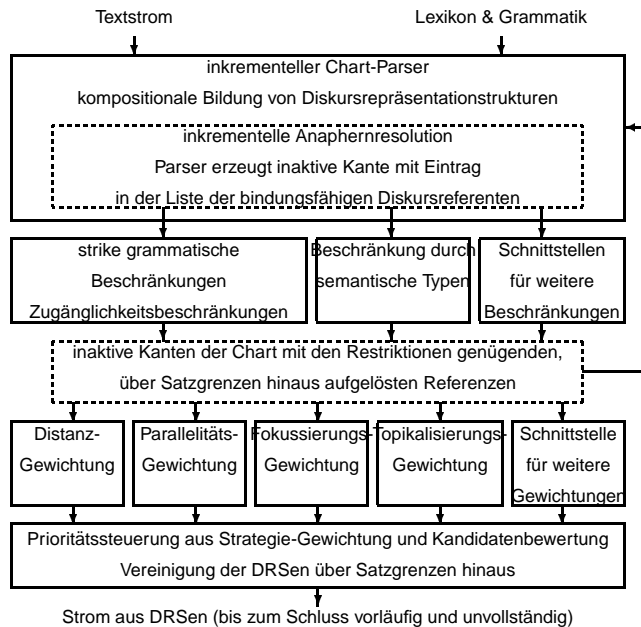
Textstrom

Lexikon & Grammatik

inkrementeller Chart-Parser

kompositionale Bildung von Diskursrepräsentationstrukturen

inkrementelle Anaphernresolution

Parser erzeugt inaktive Kante mit Eintrag in der Liste der bindungsfähigen Diskursreferenten

strike grammatische Beschränkungen Zugänglichkeitsbeschränkungen

Beschränkung durch semantische Typen

Schnittstellen für weitere Beschränkungen

inaktive Kanten der Chart mit den Restriktionen genügenden, über Satzgrenzen hinaus aufgelösten Referenzen

Distanz-Gewichtung

Parallelitäts-Gewichtung

Fokussierungs-Gewichtung

Topikalisierungs-Gewichtung

Schnittstelle für weitere Gewichtungen

Prioritätssteuerung aus Strategie-Gewichtung und Kandidatenbewertung

Vereinigung der DRSen über Satzgrenzen hinaus

Strom aus DRSen (bis zum Schluss vorläufig und unvollständig)